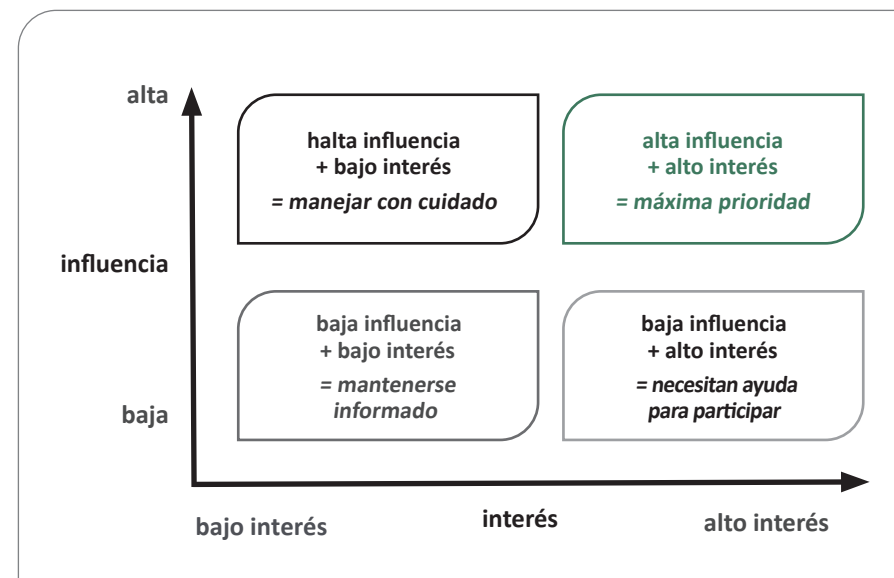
alta

influencia

baja

halta influencia
+ bajo interés
= manejar con cuidado

alta influencia
+ alto interés
= máxima prioridad

baja influencia
+ bajo interés
= mantenerse informado

baja influencia
+ alto interés
= necesitan ayuda para participar

bajo interés

interés

alto interés